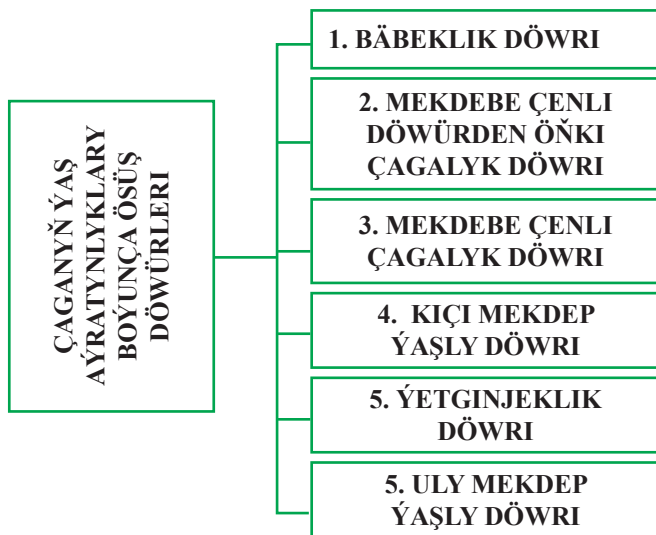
ÇAGANYŇ ÝAŞ AÝRATYNLYKLARY BOÝUNÇA ÖSÜŞ DÖWÜRLERI

1. BÄBEKLIK DÖWRI

2. MEKDEBE ÇENLI DÖWÜRDEN ÖŇKI ÇAGALYK DÖWRI

3. MEKDEBE ÇENLI ÇAGALYK DÖWRI

4. KIÇI MEKDEP ÝAŞLY DÖWRI

5. ÝETGINJEKLIK DÖWRI

5. ULY MEKDEP ÝAŞLY DÖWRI